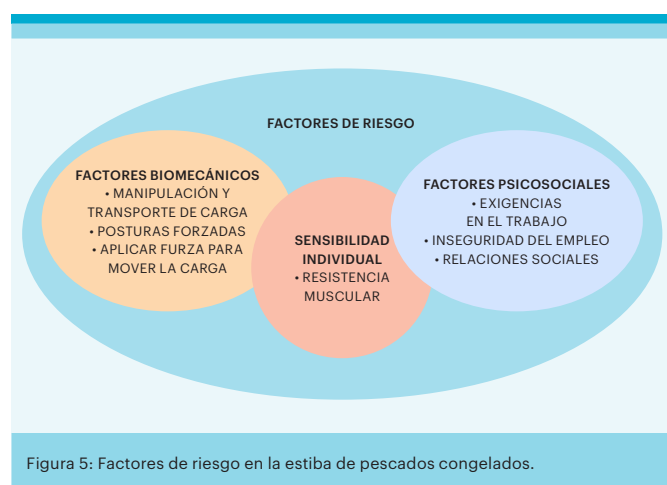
FACTORES DE RIESGO

FACTORES BIOMECÁNICOS
• MANIPULACIÓN Y TRANSPORTE DE CARGA
• POSTURAS FORZADAS
• APLICAR FURZA PARA MOVER LA CARGA

SENSIBILIDAD INDIVIDUAL
• RESISTENCIA MUSCULAR

FACTORES PSICOSOCIALES
• EXIGENCIAS EN EL TRABAJO
• INSEGURIDAD DEL EMPLEO
• RELACIONES SOCIALES

Figura 5: Factores de riesgo en la estiba de pescados congelados.